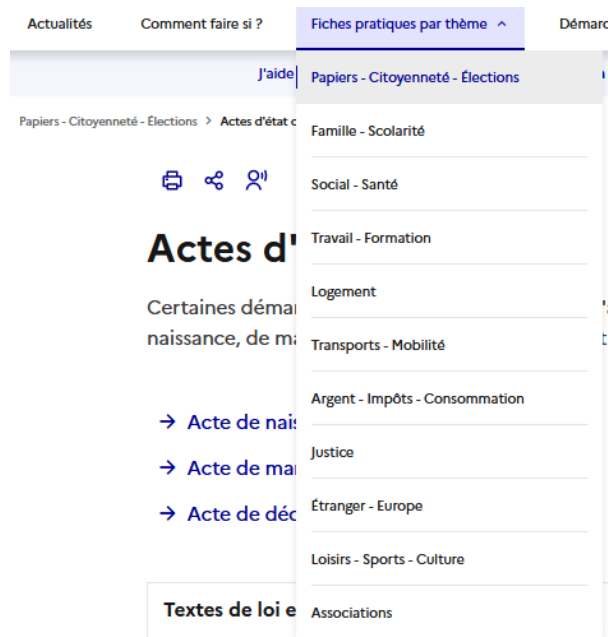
Actualités Comment faire si ? Fiches pratiques par thème Démarc

J'aide

Papiers - Citoyenneté - Élections > Actes d'état c

Actes d'

Certaines démar naissance, de ma

→ Acte de nais

→ Acte de mar

→ Acte de déc

Textes de loi e

Papiers - Citoyenneté - Élections
Famille - Scolarité
Social - Santé
Travail - Formation
Logement
Transports - Mobilité
Argent - Impôts - Consommation
Justice
Étranger - Europe
Loisirs - Sports - Culture
Associations